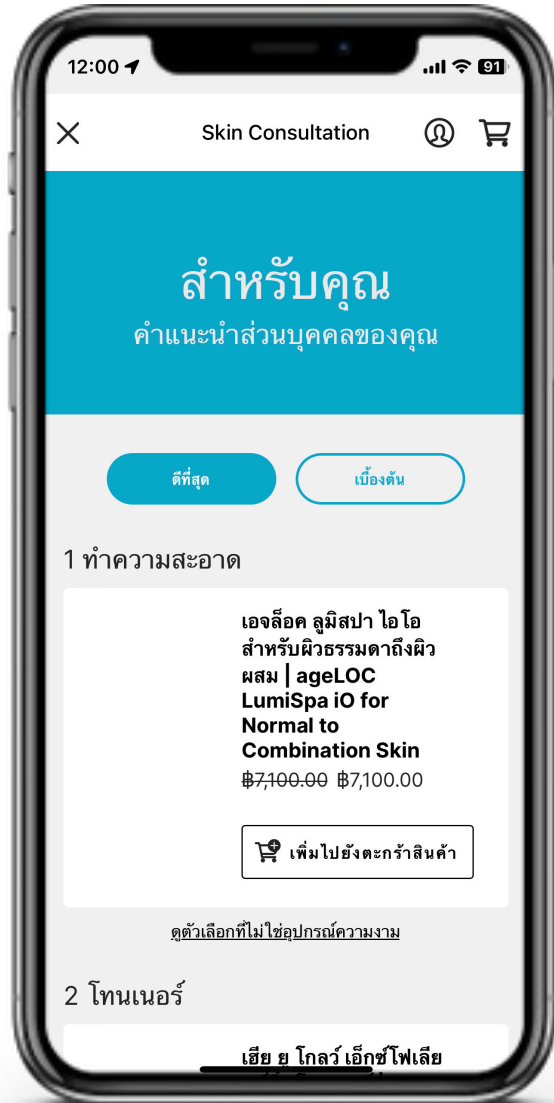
12:00

91

Skin Consultation

สำหรับคุณ
คำแนะนำส่วนบุคคลของคุณ

ดีที่สุด

เบื้องต้น

1 ทำความสะอาด

เอจล็อค ลูมิสปา ไอโอ สำหรับผิวธรรมดาถึงผิวผสม | ageLOC LumiSpa iO for Normal to Combination Skin

~~฿7,100.00~~ ฿7,100.00

เพิ่มไปยังตะกร้าสินค้า

ดูตัวเลือกที่ไม่ใช่อุปกรณ์ความงาม

2 โทนเนอร์

เอ็ฮ ยู โกลว์ เอ็กซ์โฟเลีย